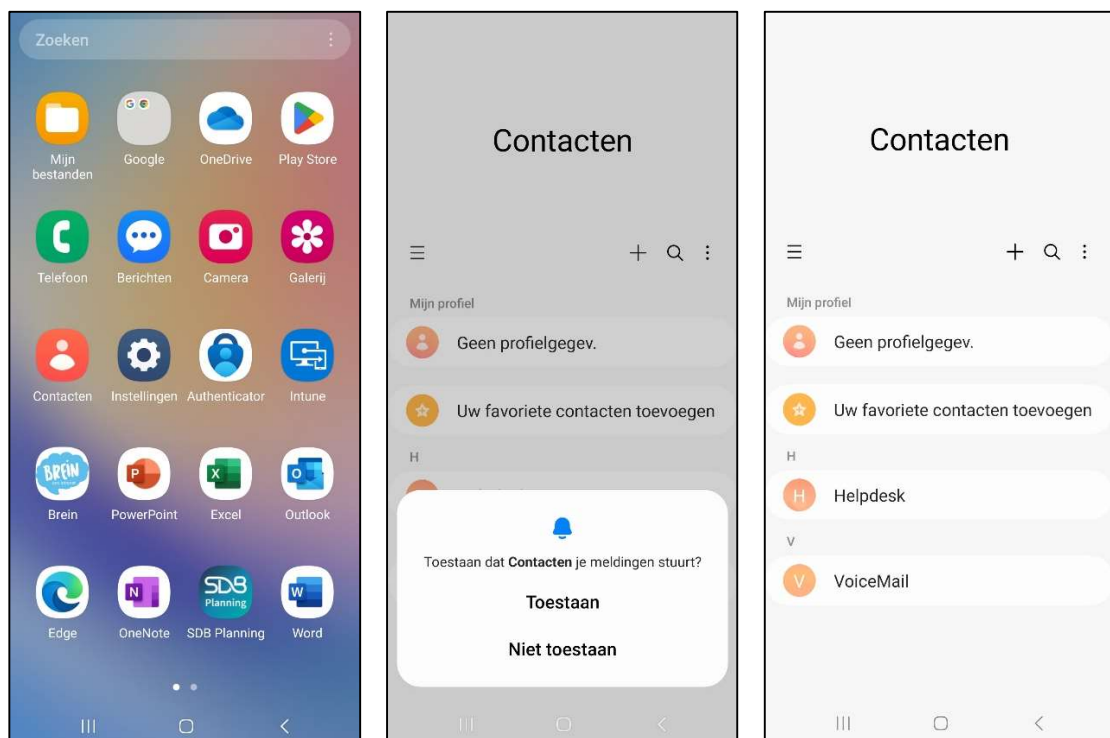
Zoeken

Mijn bestanden
Google
OneDrive
Play Store
Telefoon
Berichten
Camera
Galerij
Contacten
Instellingen
Authenticator
Intune
BREIN
Brein
PowerPoint
Excel
Outlook
Edge
OneNote
SDB Planning
SDB Planning
Word

Contacten

Mijn profiel
Geen profielgegev.
Uw favoriete contacten toevoegen
H

Toestaan dat **Contacten** je meldingen stuurt?
Toestaan
Niet toestaan

Contacten

Mijn profiel
Geen profielgegev.
Uw favoriete contacten toevoegen
H
H Helpdesk
V
V VoiceMail